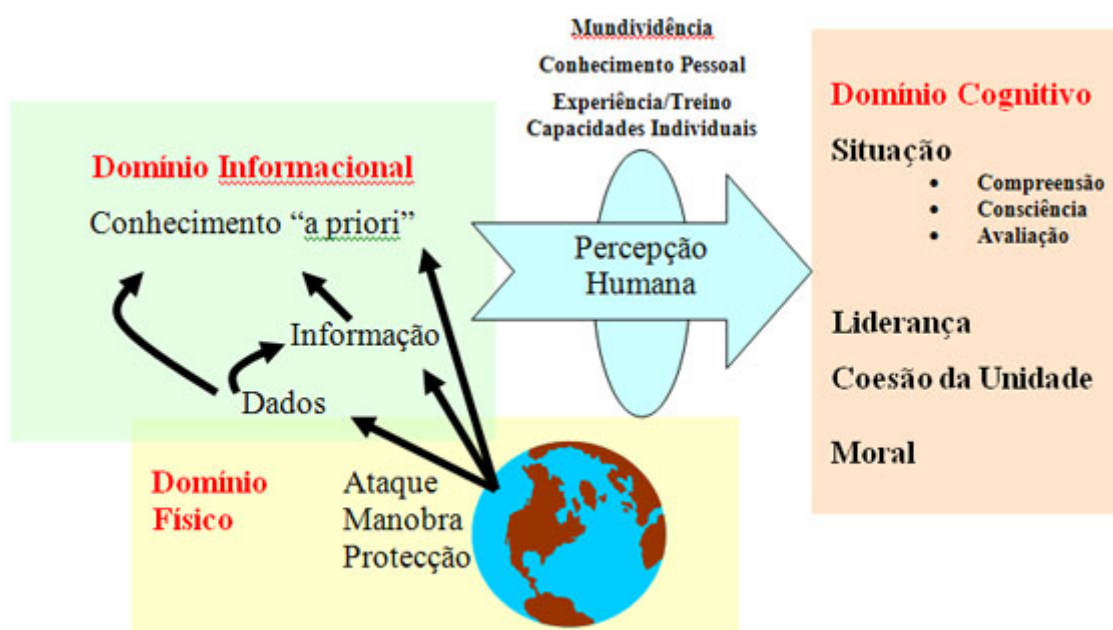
Mundividência
Conhecimento Pessoal
Experiência/Treino
Capacidades Individuais

Domínio Informacional

Conhecimento "a priori"

Informação

Dados

Percepção
Humana

Domínio Cognitivo

Situação
• Compreensão
• Consciência
• Avaliação

Liderança

Coesão da Unidade

Moral

Domínio
Físico

Ataque
Manobra
Protecção